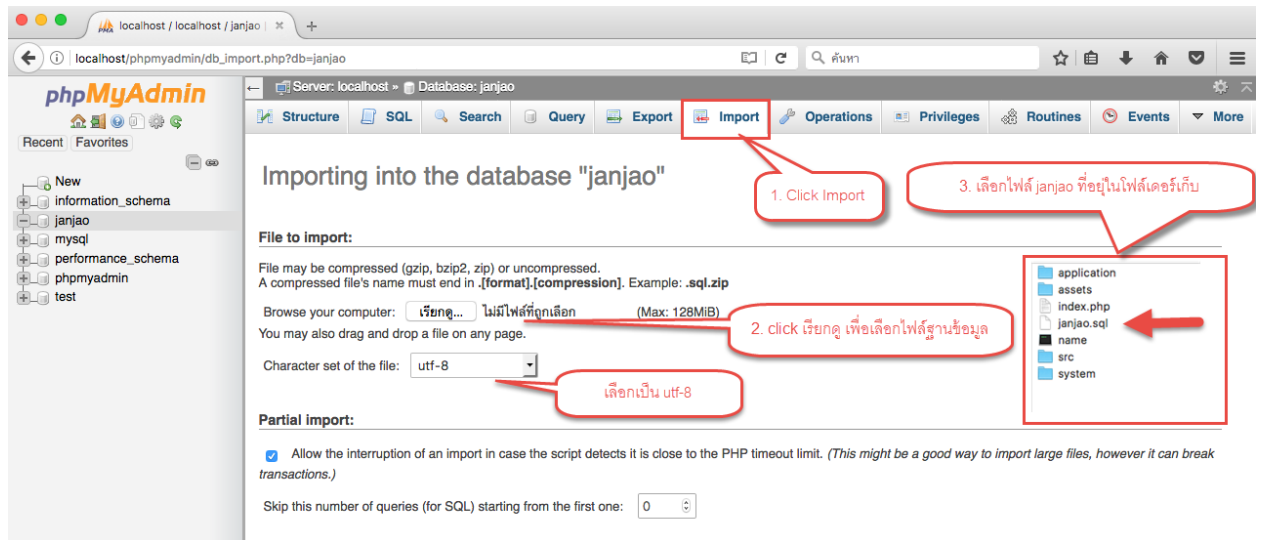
localhost / localhost / janjao

localhost/phpmyadmin/db_import.php?db=janjao

ค้นหา

phpMyAdmin

Recent Favorites

New
information_schema
janjao
mysql
performance_schema
phpmyadmin
test

Server: localhost » Database: janjao

Structure SQL Search Query Export Import Operations Privileges Routines Events More

Importing into the database "janjao"

1. Click Import

3. เลือกไฟล์ janjao ที่อยู่ในโฟล์เดอร์เก็บ

File to import:

File may be compressed (gzip, bzip2, zip) or uncompressed.
A compressed file's name must end in .[format].[compression]. Example: .sql.zip

Browse your computer: เรียกดู... ไม่มีไฟล์ที่ถูกเลือก (Max: 128MiB)

You may also drag and drop a file on any page.

2. click เรียกดู เพื่อเลือกไฟล์ฐานข้อมูล

Character set of the file: utf-8

เลือกเป็น utf-8

application
assets
index.php
janjao.sql
name
src
system

Partial import:

Allow the interruption of an import in case the script detects it is close to the PHP timeout limit. (This might be a good way to import large files, however it can break transactions.)

Skip this number of queries (for SQL) starting from the first one: 0